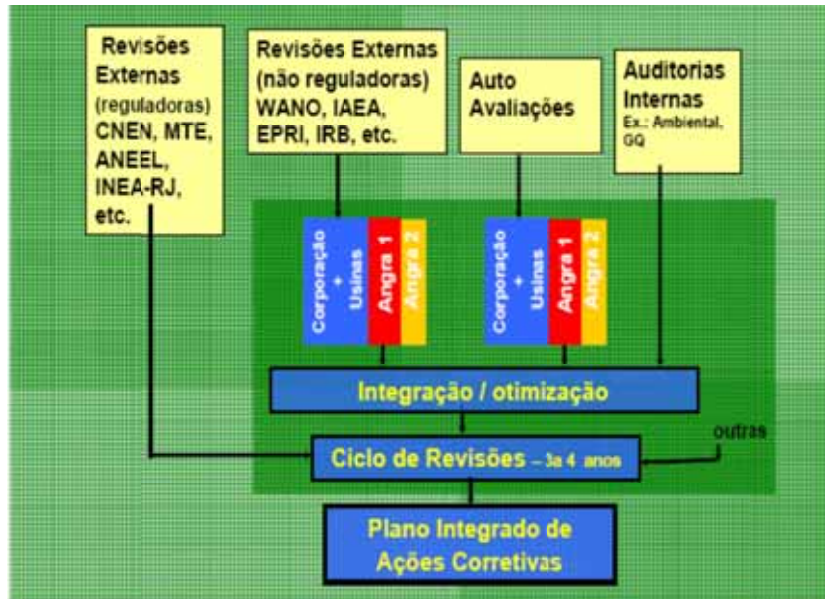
Revisões Externas (reguladoras) CNEN, MTE, ANEEL, INEA-RJ, etc.

Revisões Externas (não reguladoras) WANO, IAEA, EPRI, IRB, etc.

Auto Avaliações

Auditorias Internas Ex.: Ambiental, GQ

Corporação + Usinas

Angra 1

Angra 2

Corporação + Usinas

Angra 1

Angra 2

Integração / otimização

outras

Ciclo de Revisões – 3a 4 anos

Plano Integrado de Ações Corretivas